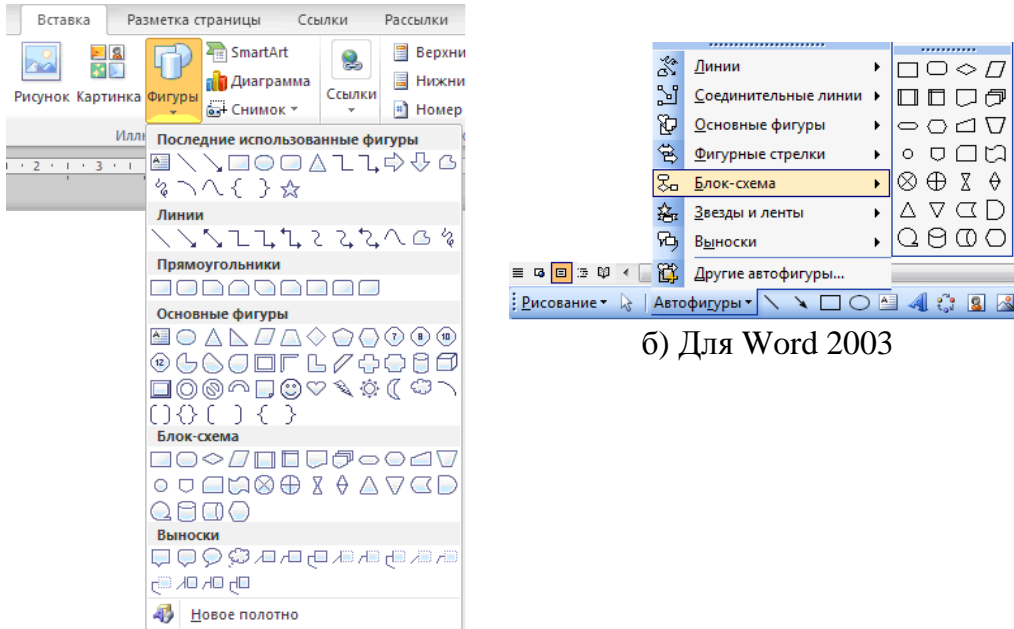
Вставка
Разметка страницы
Ссылки
Рассылки
Рисунок
Картинка
Фигуры
SmartArt
Диаграмма
Снимок
Ссылки
Верхни
Нижни
Номер
Илл
Последние использованные фигуры
Линии
Прямоугольники
Основные фигуры
Блок-схема
Выноски
Новое полотно

Линии
Соединительные линии
Основные фигуры
Фигурные стрелки
Блок-схема
Звезды и ленты
Выноски
Другие автофигуры...
Рисование
Автофигуры

б) Для Word 2003